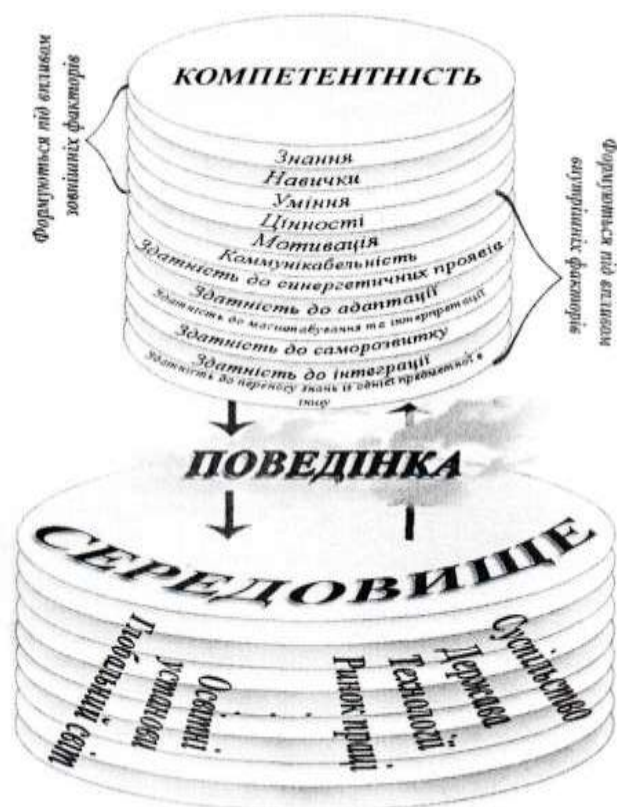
Формується під впливом зовнішніх факторів

КОМПЕТЕНТНІСТЬ

Знання
Навички
Уміння
Цінності
Мотивація
Коммунікабельність
Здатність до синергетичних проявів
Здатність до адаптації
Здатність до масштабування та інтерпретації
Здатність до саморозвитку
Здатність до інтеграції
Здатність до переносу знань із однієї предметної в іншу

Формується під впливом внутрішніх факторів

ПОВЕДІНКА

СЕРЕДОВИЩЕ

Глобальний світ
Освітні установи
Суспільство
Держава
Технології
Ринок праці